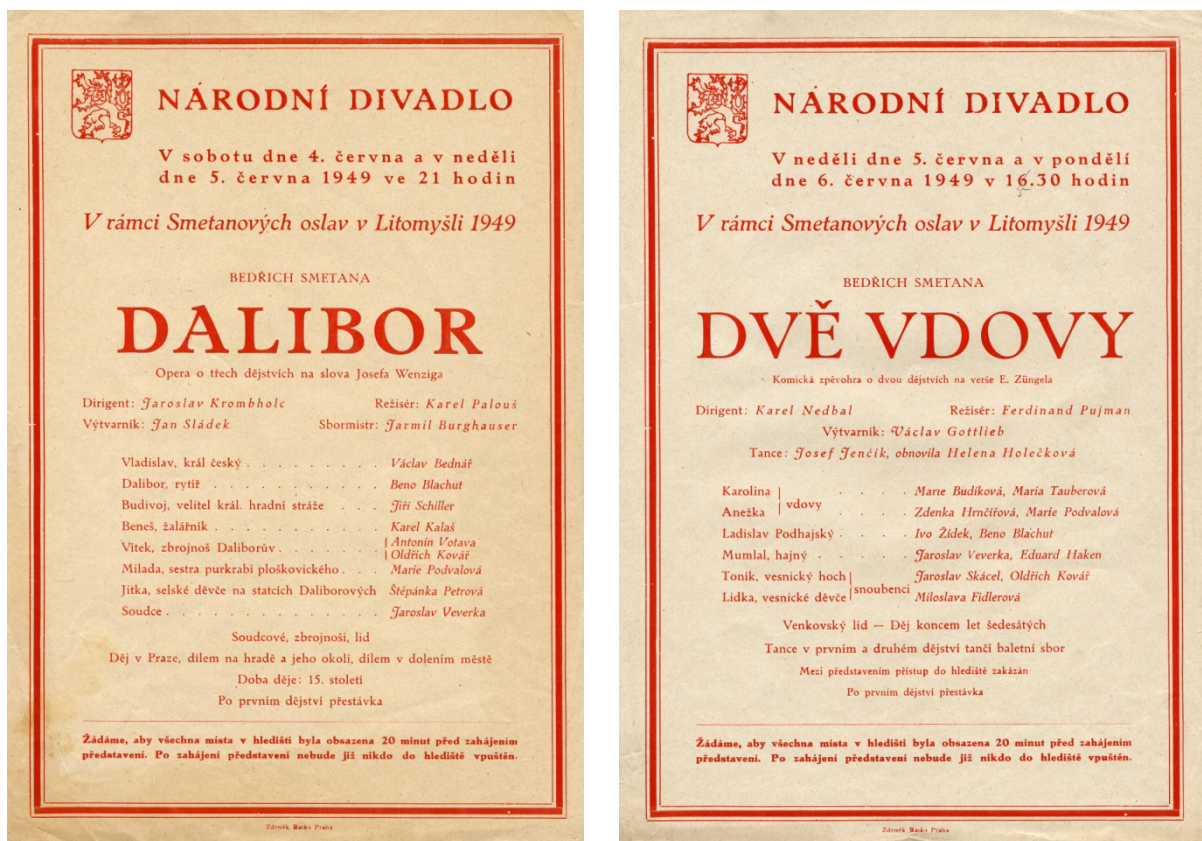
NÁRODNÍ DIVADLO

V sobotu dne 4. června a v neděli dne 5. června 1949 ve 21 hodin

V rámci Smetanových oslav v Litomyšli 1949

BEDŘICH SMETANA

DALIBOR

Opera o třech dějstvích na slova Josefa Wenziga

Dirigent: Jaroslav Krombholc
Režisér: Karel Palouš
Výtvarník: Jan Sládek
Sbormistr: Jarmil Burghauser

Vladislav, král český . . . . . . . . Václav Bednář
Dalibor, rytíř . . . . . . . . . . Beno Blachut
Budivoj, velitel král. hradní stráže . . . Jiří Schiller
Beneš, žalářník . . . . . . . . . Karel Kalaš
Vítek, zbrojnoš Daliborův . . . . . . Antonín Votava | Oldřich Kovář
Milada, sestra purkrabí ploškovického . . . Marie Podvalová
Jitka, selské děvče na statcích Daliborových . . Štěpánka Petrová
Soudce . . . . . . . . . . . . Jaroslav Veverka

Soudcové, zbrojnoši, lid

Děj v Praze, dílem na hradě a jeho okolí, dílem v dolením městě

Doba děje: 15. století

Po prvním dějství přestávka

Žádáme, aby všechna místa v hledišti byla obsazena 20 minut před zahájením představení. Po zahájení představení nebude již nikdo do hlediště vpuštěn.

Zdroněk Benko Praha

NÁRODNÍ DIVADLO

V neděli dne 5. června a v pondělí dne 6. června 1949 v 16.30 hodin

V rámci Smetanových oslav v Litomyšli 1949

BEDŘICH SMETANA

DVĚ VDOVY

Komická zpěvohra o dvou dějstvích na verše E. Züngela

Dirigent: Karel Nedbal
Režisér: Ferdinand Pujman
Výtvarník: Václav Gottlieb
Tance: Josef Jenčík, obnovila Helena Holečková

Karolina | vdovy . . . . Marie Budíková, Maria Tauberová
Anežka | . . . . Zdenka Hrnčířová, Marie Podvalová
Ladislav Podhajský . . . . Ivo Žídek, Beno Blachut
Mumlal, hajný . . . . . Jaroslav Veverka, Eduard Haken
Toník, vesnický hoch | snoubenci Jaroslav Skácel, Oldřich Kovář
Lidka, vesnické děvče | Miloslava Fidlerová

Venkovský lid — Děj koncem let šedesátých

Tance v prvním a druhém dějství tančí baletní sbor

Mezi představením přístup do hlediště zakázán

Po prvním dějství přestávka

Žádáme, aby všechna místa v hledišti byla obsazena 20 minut před zahájením představení. Po zahájení představení nebude již nikdo do hlediště vpuštěn.

Zdroněk Benko Praha